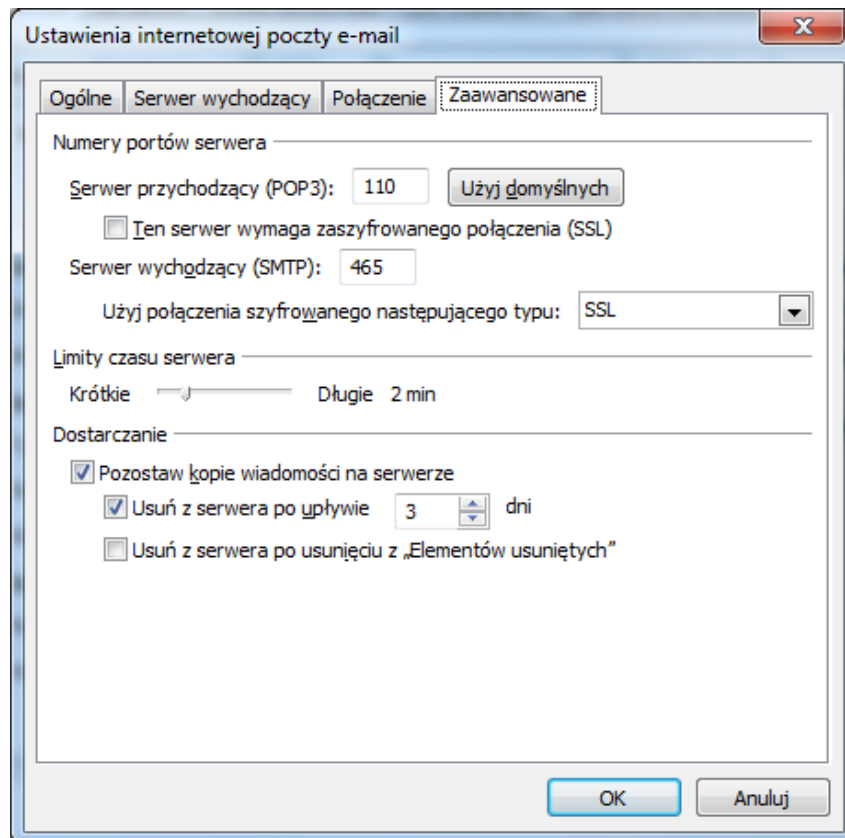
Ustawienia internetowej poczty e-mail

Ogólne | Serwer wychodzący | Połączenie | Zaawansowane

Numery portów serwera

Serwer przychodzący (POP3): 110 Użyj domyślnych

Ten serwer wymaga zaszyfrowanego połączenia (SSL)

Serwer wychodzący (SMTP): 465

Użyj połączenia szyfrowanego następującego typu: SSL

Limity czasu serwera

Krótkie Długie 2 min

Dostarczanie

Pozostaw kopie wiadomości na serwerze

Usuń z serwera po upływie 3 dni

Usuń z serwera po usunięciu z „Elementów usuniętych"

OK Anuluj